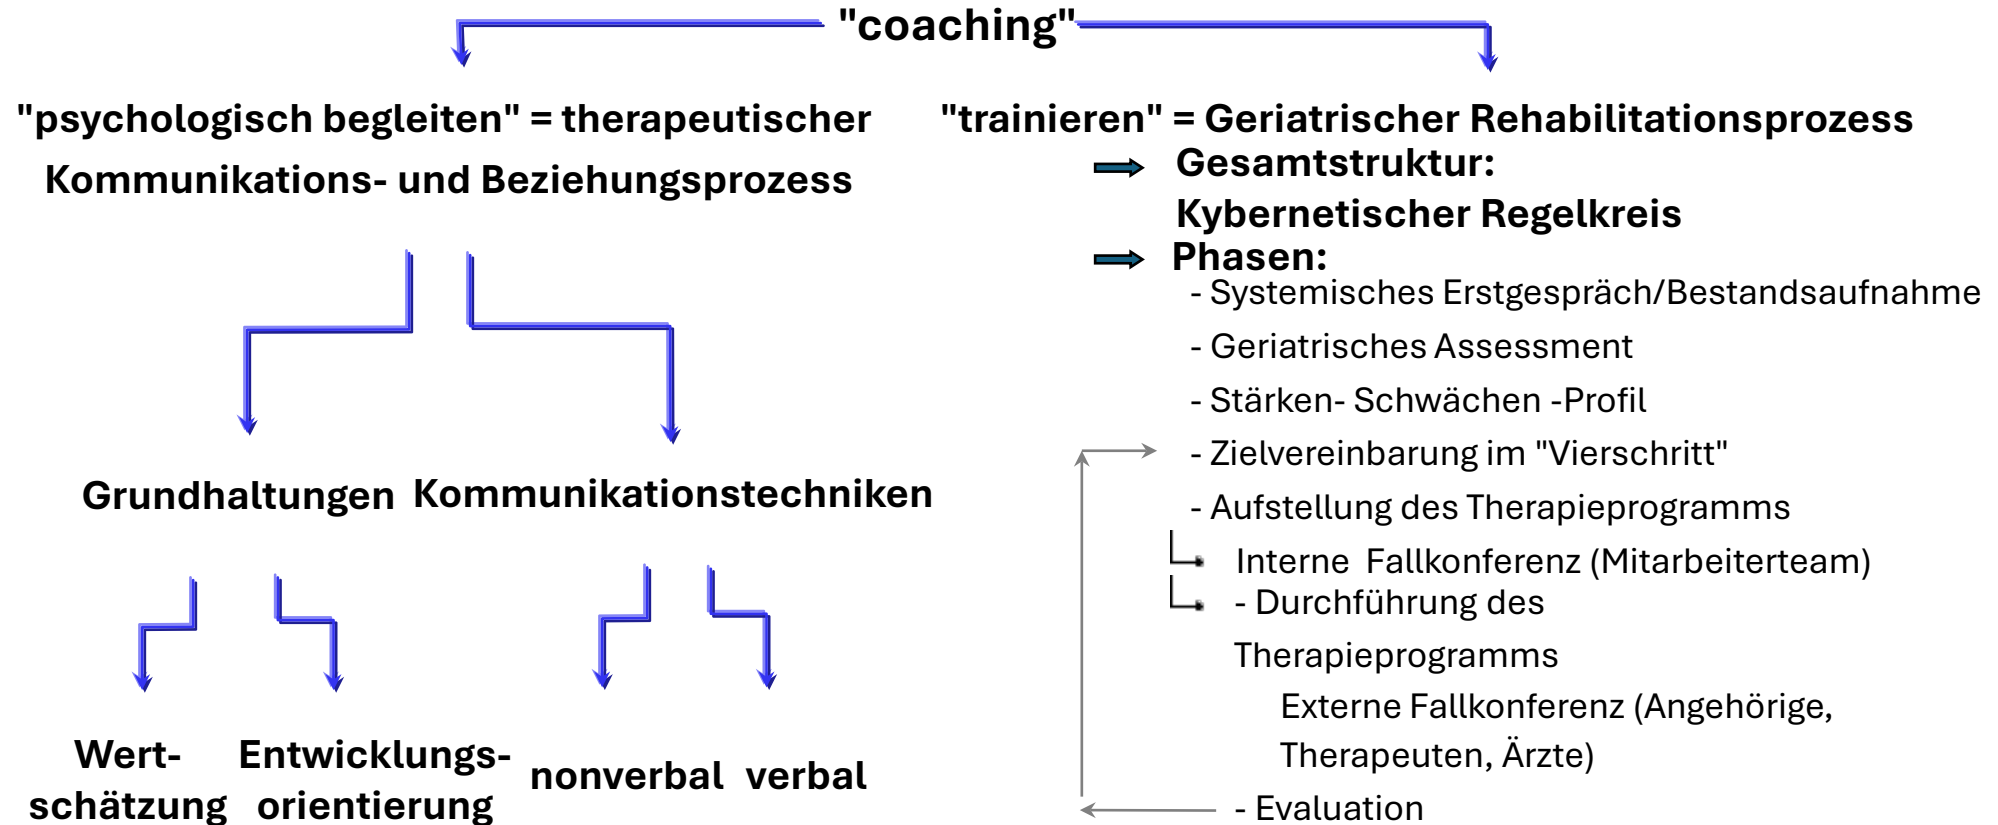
"coaching"

"psychologisch begleiten" = therapeutischer Kommunikations- und Beziehungsprozess

Grundhaltungen Kommunikationstechniken

Wertschätzung Entwicklungsorientierung nonverbal verbal

"trainieren" = Geriatrischer Rehabilitationsprozess

Gesamtstruktur:
Kybernetischer Regelkreis

Phasen:
- Systemisches Erstgespräch/Bestandsaufnahme
- Geriatrisches Assessment
- Stärken- Schwächen -Profil
- Zielvereinbarung im "Vierschritt"
- Aufstellung des Therapieprogramms
Interne Fallkonferenz (Mitarbeiterteam)
- Durchführung des Therapieprogramms
Externe Fallkonferenz (Angehörige, Therapeuten, Ärzte)
- Evaluation